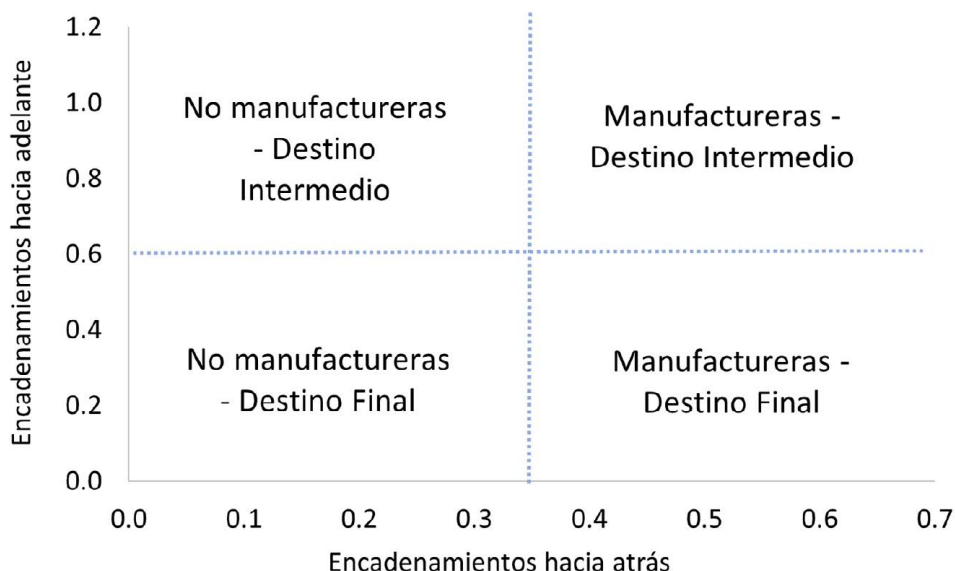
Encadenamientos hacia adelante

1.2
1.0
0.8
0.6
0.4
0.2
0.0

No manufactureras - Destino Intermedio

Manufactureras - Destino Intermedio

No manufactureras - Destino Final

Manufactureras - Destino Final

0.0 0.1 0.2 0.3 0.4 0.5 0.6 0.7

Encadenamientos hacia atrás